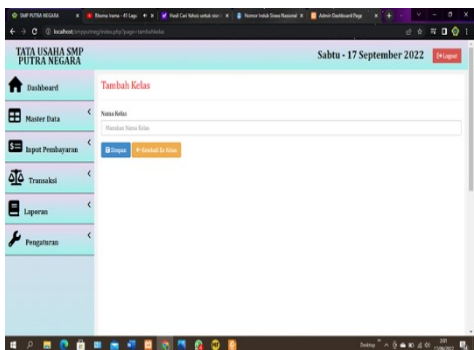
SMP PUTRA NEGARA | Rhoma Irama - 41 Lagu | Hasil Cari Yahoo untuk nisn | Nomor Induk Siswa Nasional | Admin Dashboard Page

localhost/smpputra/index.php?page=tambahkelas

TATA USAHA SMP PUTRA NEGARA

Sabtu - 17 September 2022

Logout

Dashboard

Master Data

Input Pembayaran

Transaksi

Laporan

Pengaturan

Tambah Kelas

Nama Kelas

Masukan Nama Kelas

Simpan

Kembali Ke Kelas

Desktop

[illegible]